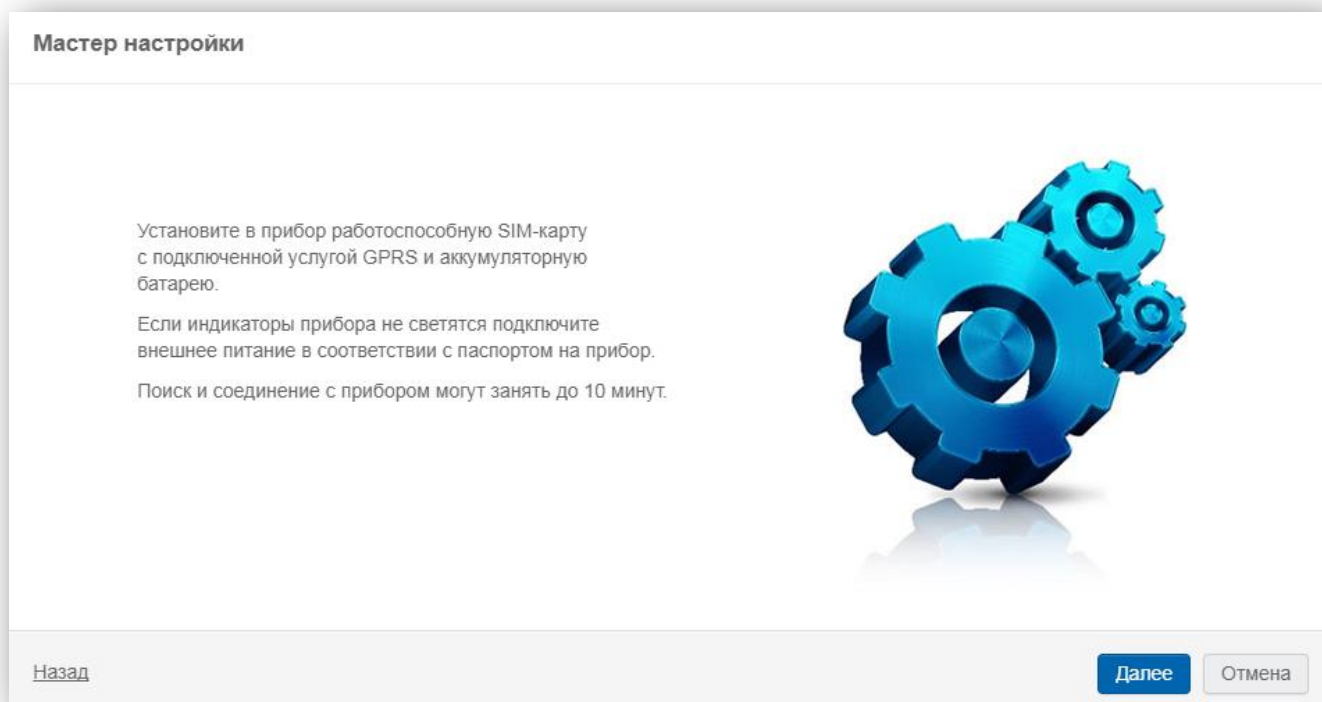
Мастер настройки

Установите в прибор работоспособную SIM-карту с подключенной услугой GPRS и аккумуляторную батарею.

Если индикаторы прибора не светятся подключите внешнее питание в соответствии с паспортом на прибор.

Поиск и соединение с прибором могут занять до 10 минут.

Назад

Далее

Отмена